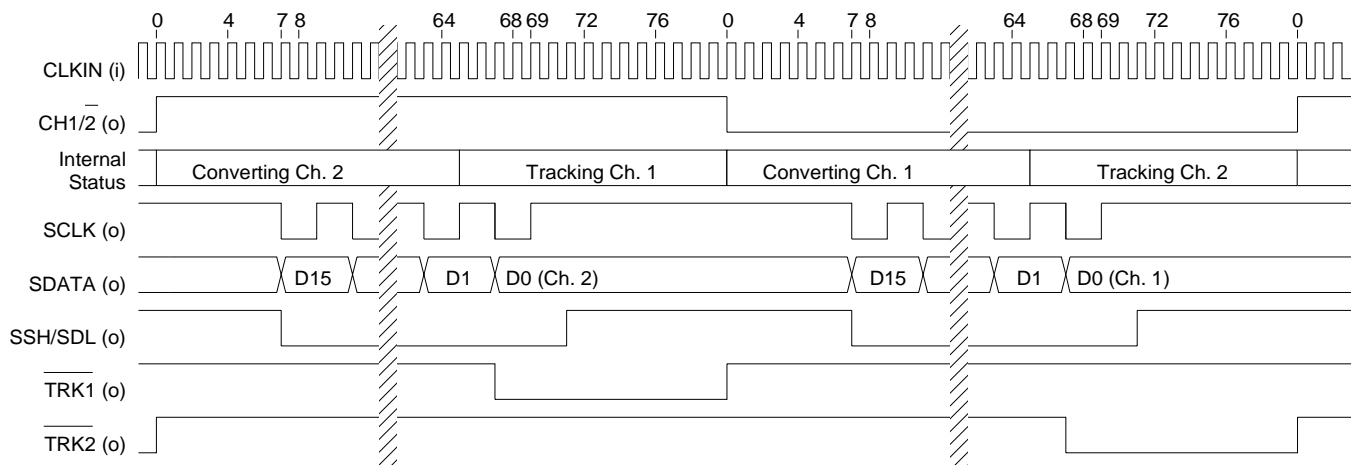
0 4 7 8 64 68 69 72 76 0 4 7 8 64 68 69 72 76 0

CLKIN (i)

CH1/$\overline{2}$ (o)

Internal Status

Converting Ch. 2

Tracking Ch. 1

Converting Ch. 1

Tracking Ch. 2

SCLK (o)

SDATA (o)

D15

D1

D0 (Ch. 2)

D15

D1

D0 (Ch. 1)

SSH/SDL (o)

$\overline{\text{TRK1}}$ (o)

$\overline{\text{TRK2}}$ (o)